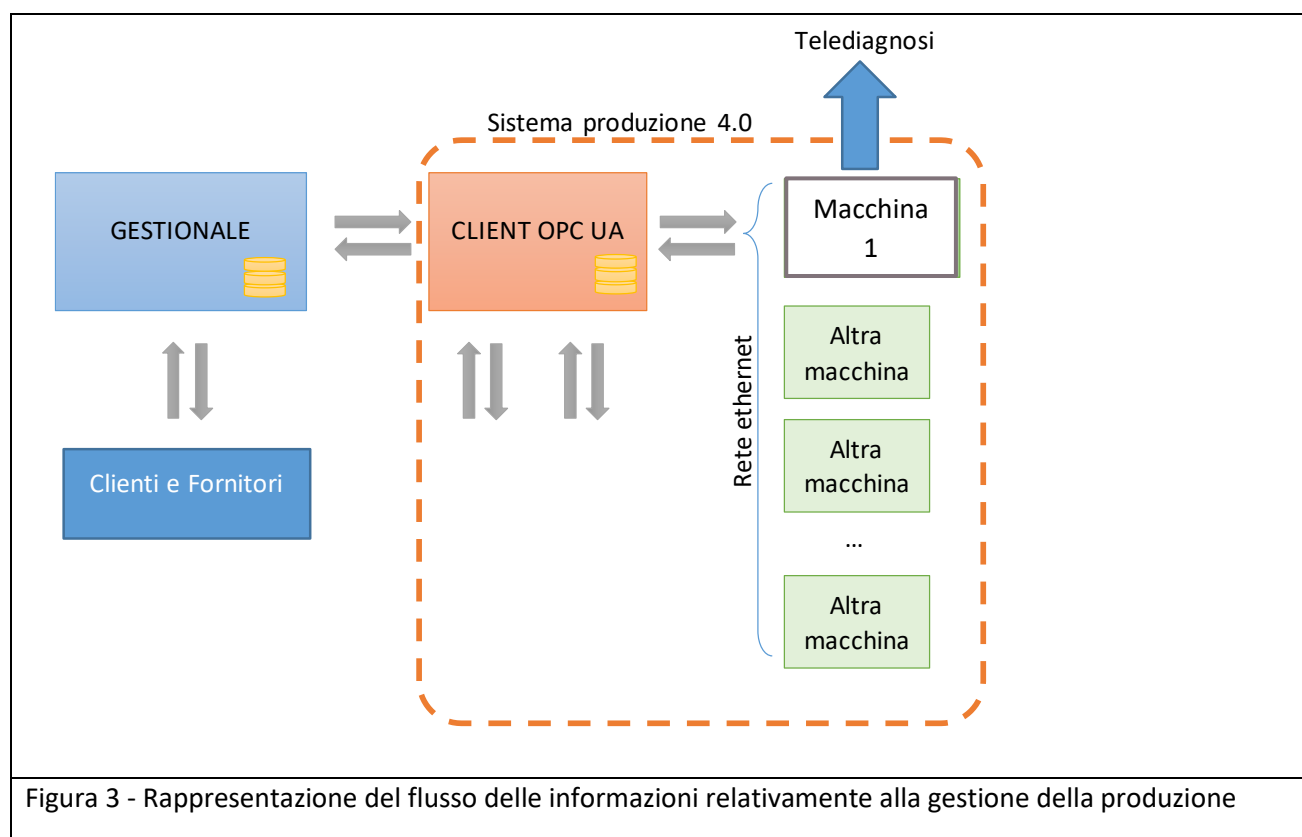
Telediagnosi

Sistema produzione 4.0

GESTIONALE

CLIENT OPC UA

Macchina 1

Rete ethernet

Altra macchina

Altra macchina

...

Altra macchina

Clienti e Fornitori

Figura 3 - Rappresentazione del flusso delle informazioni relativamente alla gestione della produzione